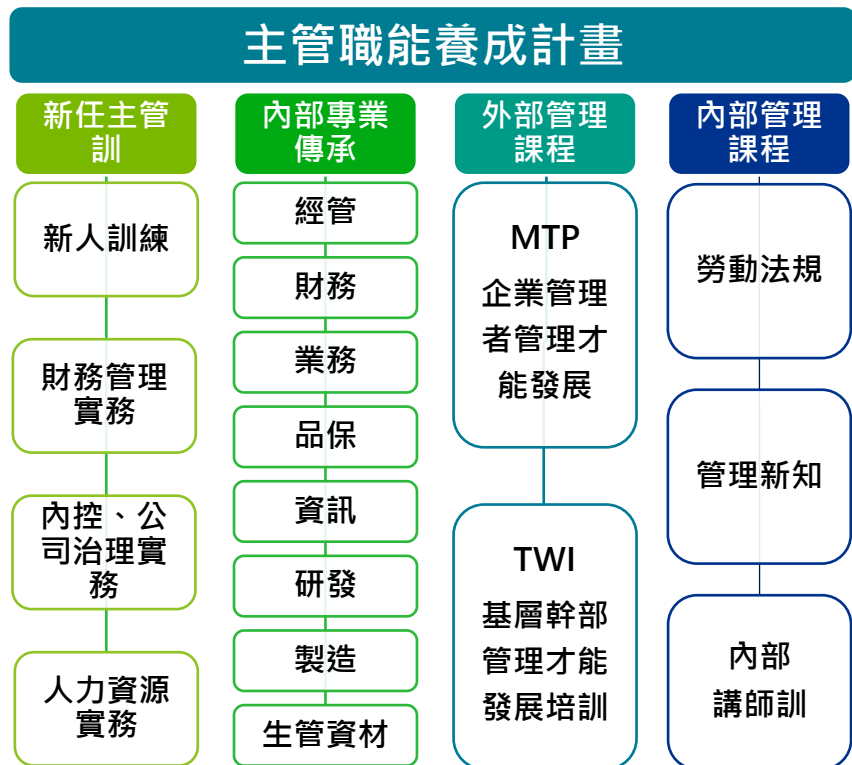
主管職能養成計畫

新任主管訓

新人訓練

財務管理實務

內控、公司治理實務

人力資源實務

內部專業傳承

經管

財務

業務

品保

資訊

研發

製造

生管資材

外部管理課程

MTP
企業管理者管理才能發展

TWI
基層幹部管理才能發展培訓

內部管理課程

勞動法規

管理新知

內部講師訓